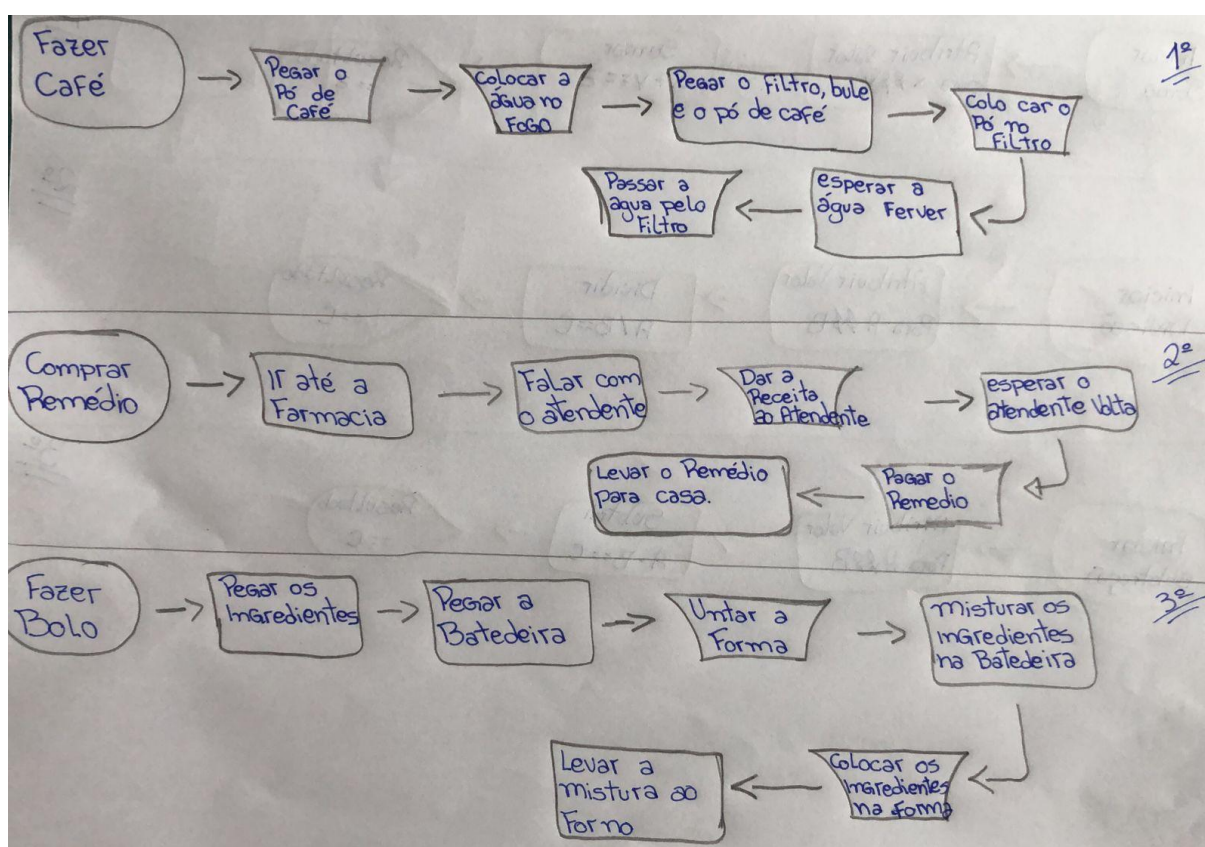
1º

Fazer Café

Pegar o Pó de Café

Colocar a água no Fogo

Pegar o Filtro, bule e o pó de café

Colo car o Pó no Filtro

esperar a água Ferver

Passar a agua pelo Filtro

2º

Comprar Remédio

Ir até a Farmacia

Falar com o atendente

Dar a Receita ao Atendente

esperar o atendente Volta

Pagar o Remedio

Levar o Remédio para casa.

3º

Fazer Bolo

Pegar os Ingredientes

Pegar a Batedeira

Untar a Forma

misturar os ingredientes na Batedeira

Colocar os Ingredientes na forma

Levar a mistura ao Forno